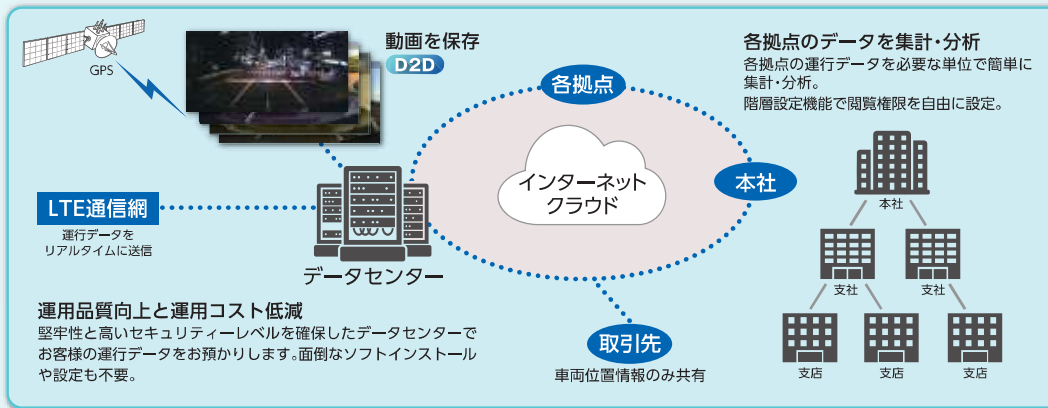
GPS

動画を保存

D2D

各拠点のデータを集計・分析

各拠点の運行データを必要な単位で簡単に集計・分析。

階層設定機能で閲覧権限を自由に設定。

各拠点

インターネット クラウド

本社

LTE通信網

運行データを リアルタイムに送信

データセンター

本社

支社

支社

運用品質向上と運用コスト低減

堅牢性と高いセキュリティーレベルを確保したデータセンターでお客様の運行データをお預かりします。面倒なソフトインストールや設定も不要。

取引先

車両位置情報のみ共有

支店

支店

支店